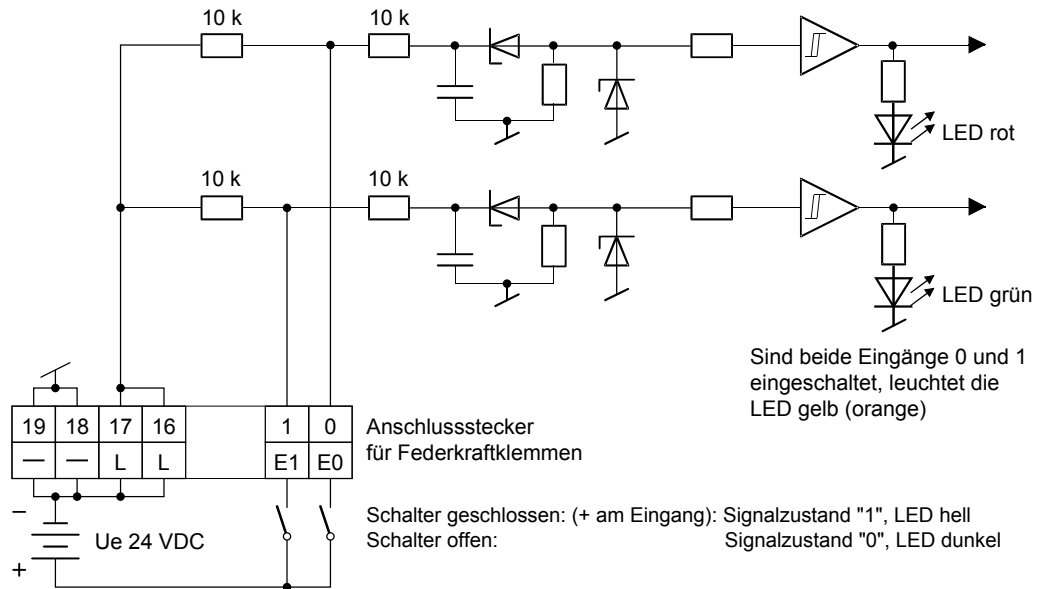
10 k

10 k

LED rot

10 k

10 k

LED grün

Sind beide Eingänge 0 und 1 eingeschaltet, leuchtet die LED gelb (orange)

| 19 | 18 | 17 | 16 | | 1 | 0 |
|---|---|---|---|---|---|---|
| — | — | L | L | | E1 | E0 |

Anschlussstecker für Federkraftklemmen

–

Ue 24 VDC

+

Schalter geschlossen: (+ am Eingang): Signalzustand "1", LED hell
Schalter offen: Signalzustand "0", LED dunkel